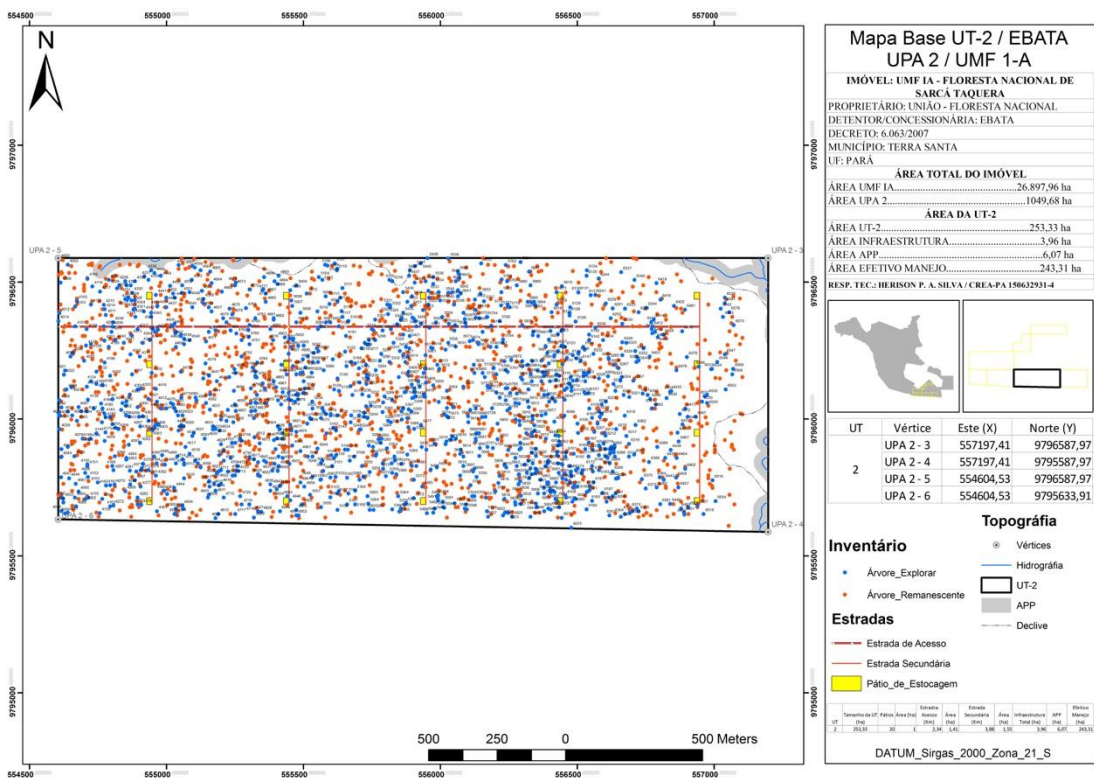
554500 555000 555500 556000 556500 557000

N

9797000

9796500

9796000

9795500

9795000

UPA 2 - 5

UPA 2 - 3

UPA 2 - 6

UPA 2 - 4

500 250 0 500 Meters

554500 555000 555500 556000 556500 557000

Mapa Base UT-2 / EBATA
UPA 2 / UMF 1-A

IMÓVEL: UMF IA - FLORESTA NACIONAL DE SARCÁ TAQUERA
PROPRIETÁRIO: UNIÃO - FLORESTA NACIONAL
DETENTOR/CONCESSIONÁRIA: EBATA
DECRETO: 6.063/2007
MUNICÍPIO: TERRA SANTA
UF: PARÁ
ÁREA TOTAL DO IMÓVEL
ÁREA UMF IA.......................................26.897,96 ha
ÁREA UPA 2.......................................1049,68 ha
ÁREA DA UT-2
ÁREA UT-2.......................................253,33 ha
ÁREA INFRAESTRUTURA.......................................3,96 ha
ÁREA APP.......................................6,07 ha
ÁREA EFETIVO MANEJO.......................................243,31 ha
RESP. TEC.: HERISON P. A. SILVA / CREA-PA 150632931-4

| UT | Vértice | Este (X) | Norte (Y) |
|---|---|---|---|
| 2 | UPA 2 - 3 | 557197,41 | 9796587,97 |
| | UPA 2 - 4 | 557197,41 | 9795587,97 |
| | UPA 2 - 5 | 554604,53 | 9796587,97 |
| | UPA 2 - 6 | 554604,53 | 9795633,91 |

Inventário
Árvore_Explorar
Árvore_Remanescente

Estradas
Estrada de Acesso
Estrada Secundária
Pátio_de_Estocagem

Topografia
Vértices
Hidrografia
UT-2
APP
Declive

| UT | Tamanho da UT (ha) | Pátios | Área (ha) | Estrada Acesso (Km) | Área (ha) | Estrada Secundária (Km) | Área (ha) | Infraestrutura Total (ha) | APP (ha) | Efetivo Manejo (ha) |
|---|---|---|---|---|---|---|---|---|---|---|
| 2 | 253,33 | 20 | 1 | 2,36 | 1,41 | 3,86 | 1,55 | 3,96 | 6,07 | 243,31 |

DATUM_Sirgas_2000_Zona_21_S